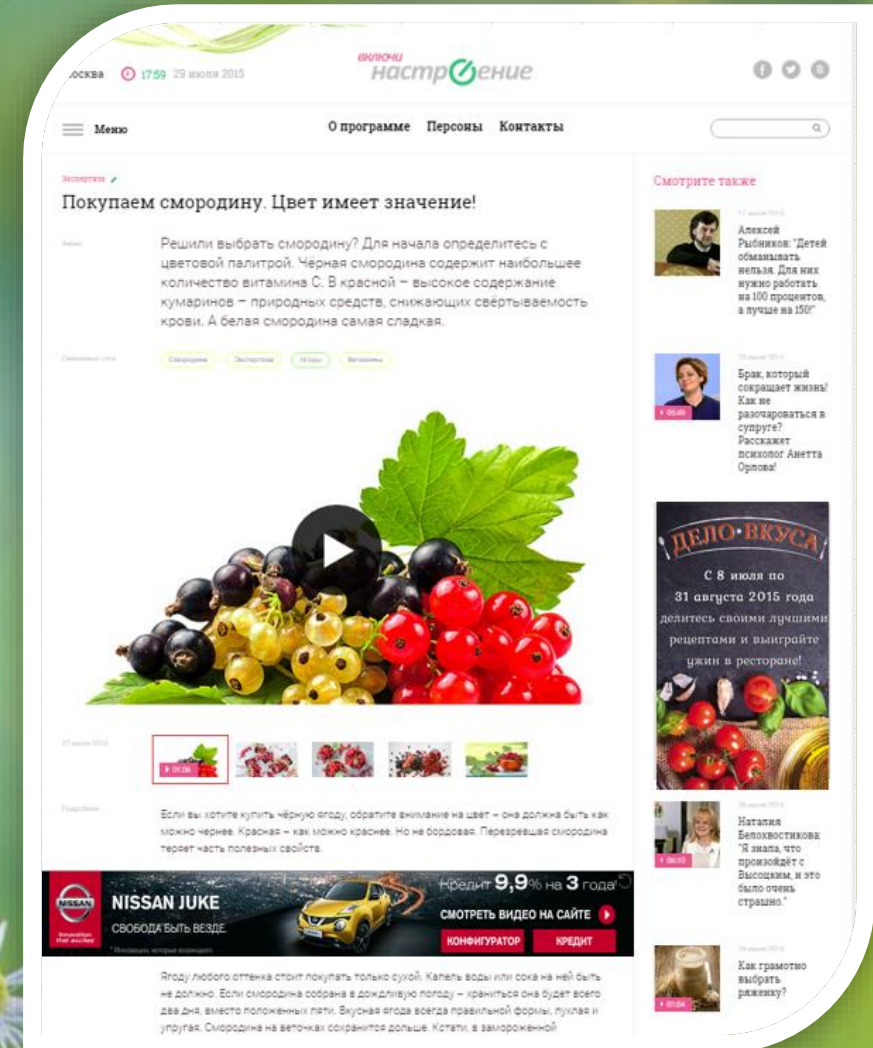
осква 17:59 29 июля 2015

включи настроение

Меню

О программе Персоны Контакты

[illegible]

Покупаем смородину. Цвет имеет значение!

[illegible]

Решили выбрать смородину? Для начала определитесь с цветовой палитрой. Чёрная смородина содержит наибольшее количество витамина С. В красной – высокое содержание кумаринов – природных средств, снижающих свёртываемость крови. А белая смородина самая сладкая.

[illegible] Смородина Экспертиза Ягоды Витамины

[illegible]

01:06

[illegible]

Если вы хотите купить чёрную ягоду, обратите внимание на цвет – она должна быть как можно чернее. Красная – как можно краснее. Но не бордовая. Перезревшая смородина теряет часть полезных свойств.

NISSAN Innovation that excites

NISSAN JUKE

СВОБОДА БЫТЬ ВЕЗДЕ

* Инновации, которые вдохновляют

Кредит 9,9% на 3 года

СМОТРЕТЬ ВИДЕО НА САЙТЕ

КОНФИГУРАТОР КРЕДИТ

Ягоду любого оттенка стоит покупать только сухой. Капель воды или сока на ней быть не должно. Если смородина собрана в дождливую погоду – храниться она будет всего два дня, вместо положенных пяти. Вкусная ягода всегда правильной формы, пухлая и упругая. Смородина на веточках сохранится дольше. Кстати, в замороженной

Смотрите также

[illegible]

Алексей Рыбников: "Детей обманывать нельзя. Для них нужно работать на 100 процентов, а лучше на 150!"

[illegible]

05:49

Брак, который сокращает жизнь! Как не разочароваться в супруге? Расскажет психолог Анетта Орлова!

ДЕЛО ВКУСА

С 8 июля по 31 августа 2015 года делитесь своими лучшими рецептами и выиграйте ужин в ресторане!

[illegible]

06:30

Наталия Белохвостикова: "Я знала, что произойдёт с Высоцким, и это было очень страшно."

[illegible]

01:04

Как грамотно выбрать ряженку?